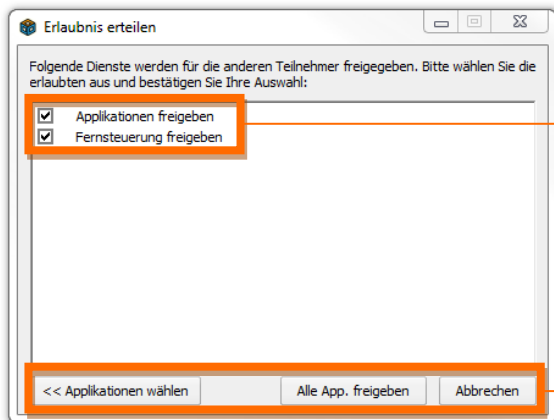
Erlaubnis erteilen

Folgende Dienste werden für die anderen Teilnehmer freigegeben. Bitte wählen Sie die erlaubten aus und bestätigen Sie Ihre Auswahl:

☑ Applikationen freigeben
☑ Fernsteuerung freigeben

<< Applikationen wählen
Alle App. freigeben
Abbrechen